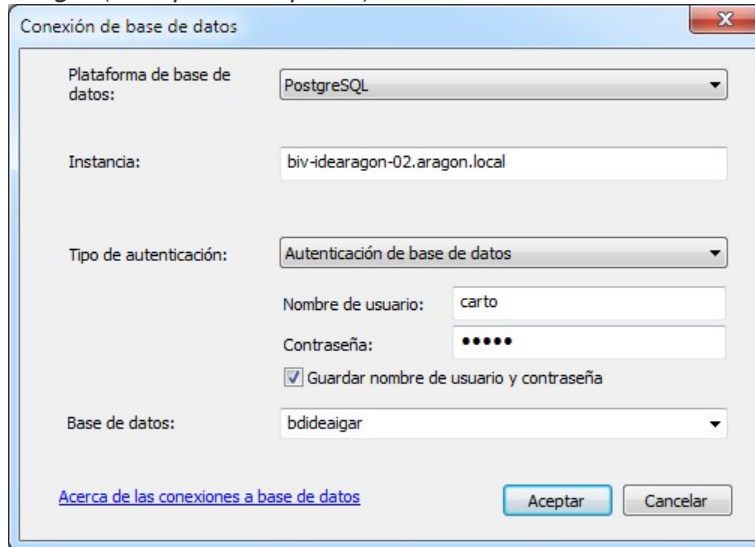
Conexión de base de datos

Plataforma de base de datos: PostgreSQL

Instancia: biv-idearagon-02.aragon.local

Tipo de autenticación: Autenticación de base de datos

Nombre de usuario: carto

Contraseña: •••••

Guardar nombre de usuario y contraseña

Base de datos: bdideaigar

Acerca de las conexiones a base de datos

Aceptar

Cancelar